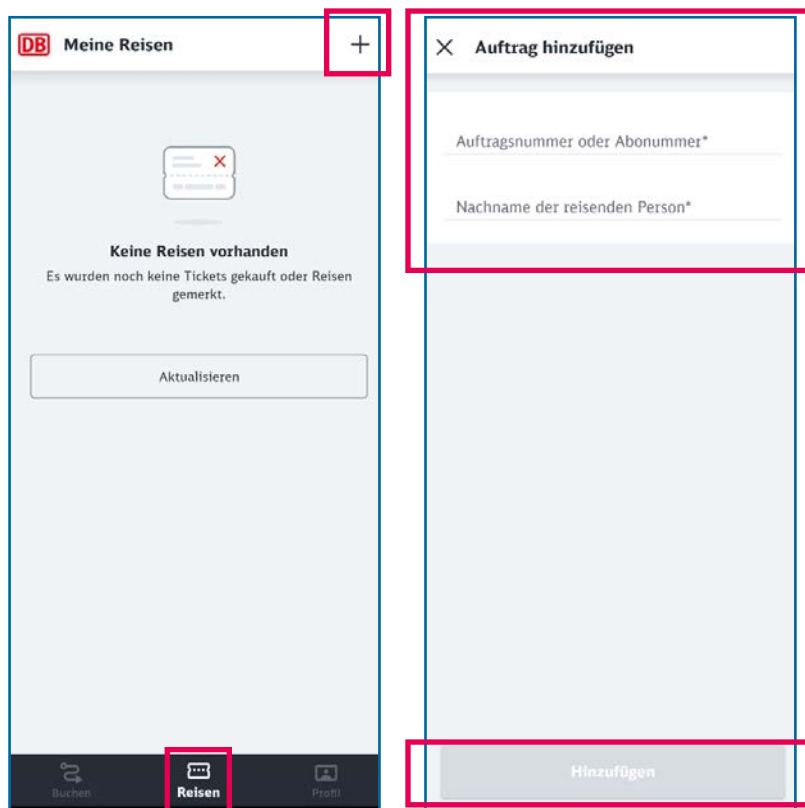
DB Meine Reisen

+

Keine Reisen vorhanden

Es wurden noch keine Tickets gekauft oder Reisen gemerkt.

Aktualisieren

Buchen

Reisen

Profil

× Auftrag hinzufügen

Auftragsnummer oder Abonummer*

Nachname der reisenden Person*

Hinzufügen